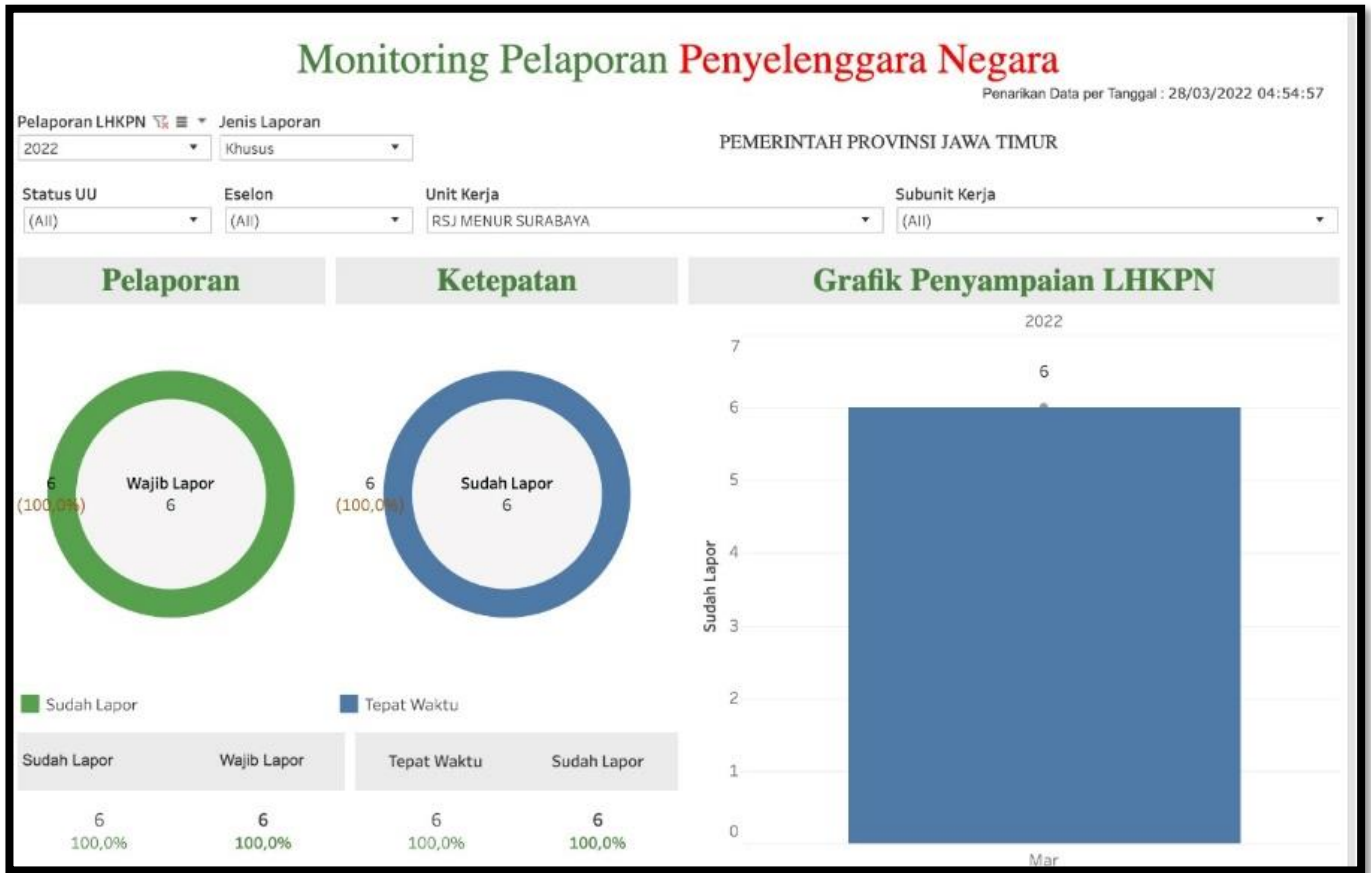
Monitoring Pelaporan Penyelenggara Negara

Penarikan Data per Tanggal : 28/03/2022 04:54:57

Pelaporan LHKPN
2022

Jenis Laporan
Khusus

PEMERINTAH PROVINSI JAWA TIMUR

Status UU
(All)

Eselon
(All)

Unit Kerja
RSJ MENUR SURABAYA

Subunit Kerja
(All)

Pelaporan

6
(100,0%)

Wajib Lapor
6

Sudah Lapor

| Sudah Lapor | Wajib Lapor |
|---|---|
| 6<br>100,0% | 6<br>100,0% |

Ketepatan

6
(100,0%)

Sudah Lapor
6

Tepat Waktu

| Tepat Waktu | Sudah Lapor |
|---|---|
| 6<br>100,0% | 6<br>100,0% |

Grafik Penyampaian LHKPN

2022

7
6
5
4
3
2
1
0

Sudah Lapor

6

Mar